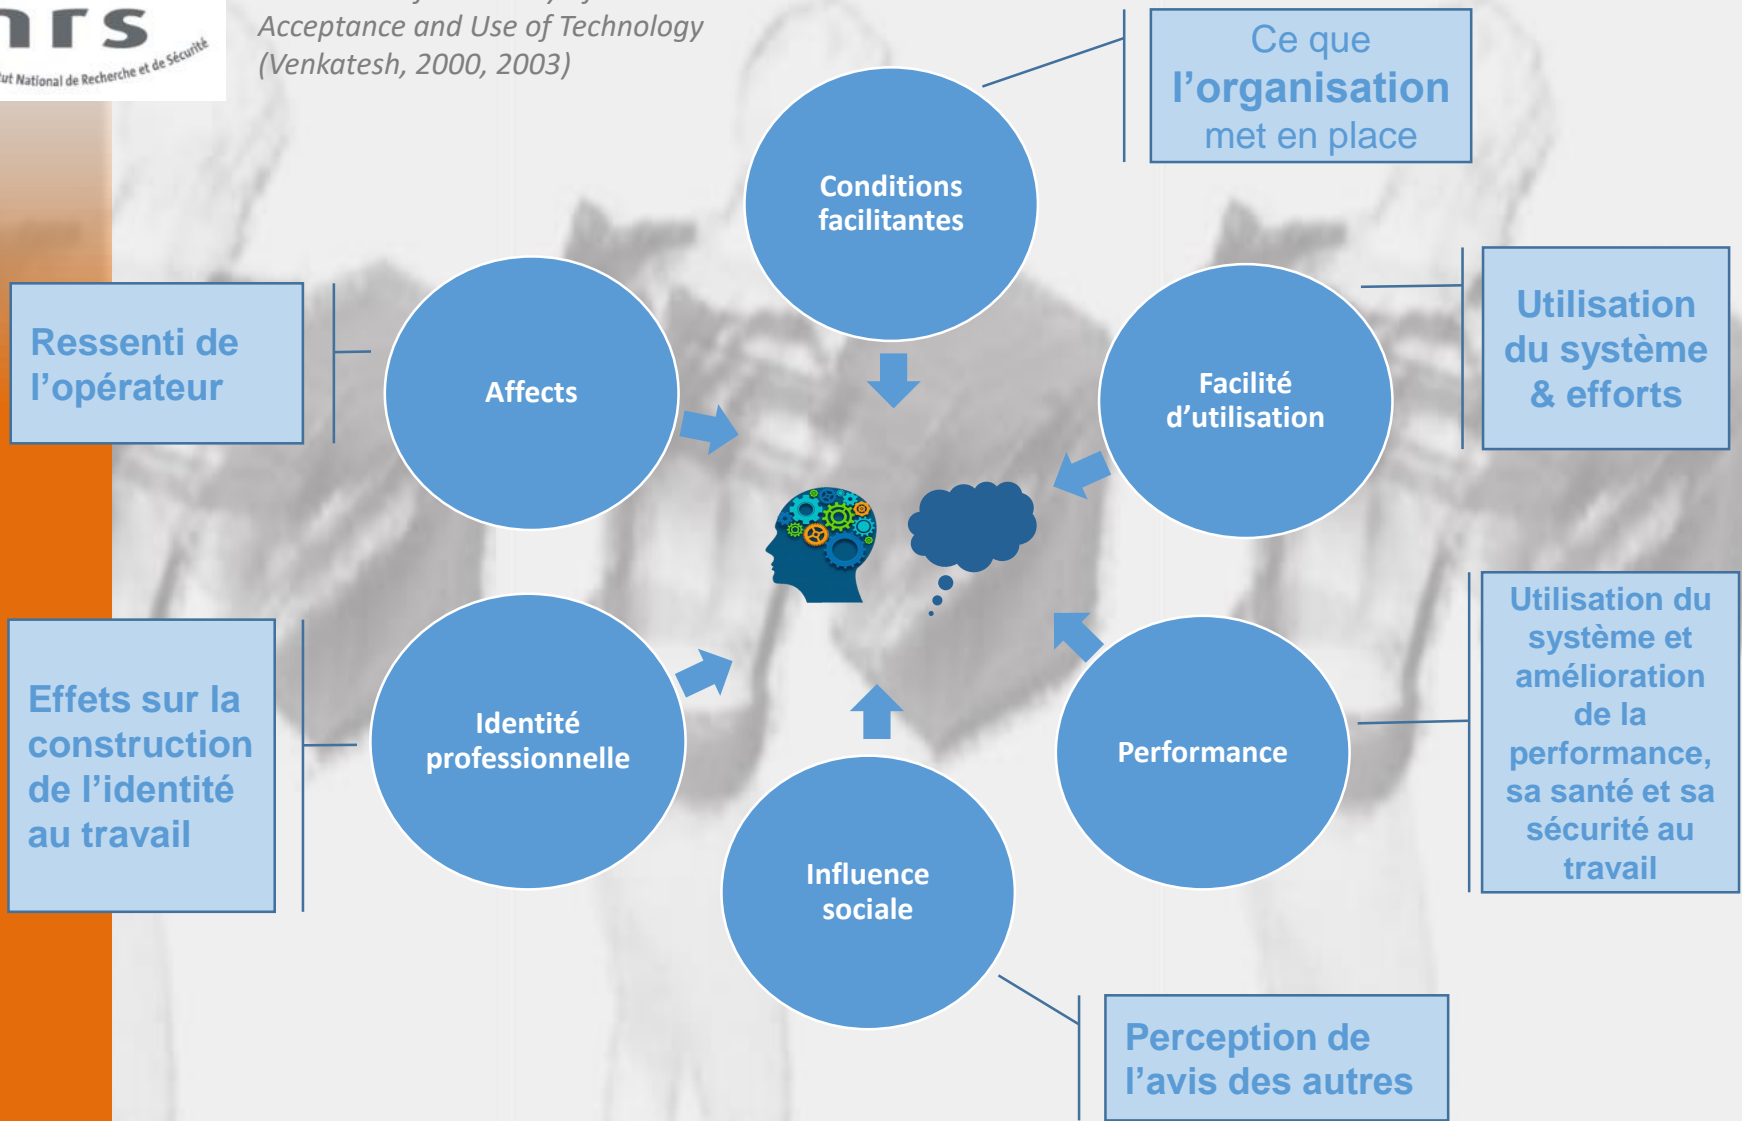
nrs
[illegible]ut National de Recherche et de Sécurité

Acceptance and Use of Technology (Venkatesh, 2000, 2003)

Ce que l'organisation met en place

Conditions facilitantes

Ressenti de l'opérateur

Affects

Facilité d'utilisation

Utilisation du système & efforts

Effets sur la construction de l'identité au travail

Identité professionnelle

Performance

Utilisation du système et amélioration de la performance, sa santé et sa sécurité au travail

Influence sociale

Perception de l'avis des autres